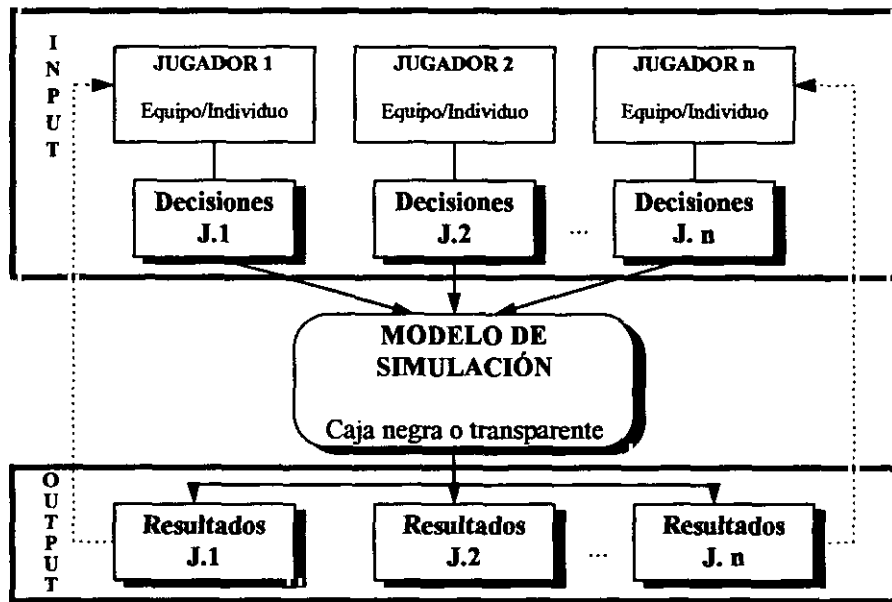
INPUT

JUGADOR 1
Equipo/Individuo

JUGADOR 2
Equipo/Individuo

JUGADOR n
Equipo/Individuo

Decisiones J.1

Decisiones J.2

...

Decisiones J. n

MODELO DE SIMULACIÓN
Caja negra o transparente

OUTPUT

Resultados J.1

Resultados J.2

...

Resultados J. n